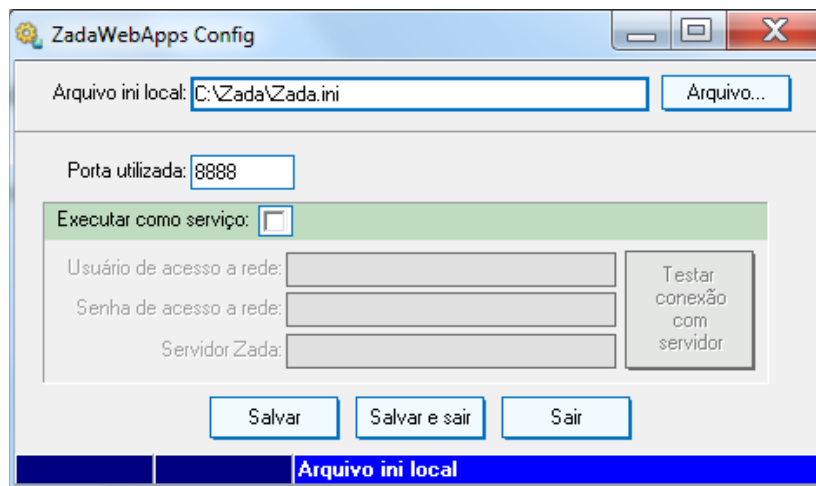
ZadaWebApps Config

Arquivo ini local: C:\Zada\Zada.ini

Arquivo...

Porta utilizada: 8888

Executar como serviço:

Usuário de acesso a rede:

Senha de acesso a rede:

Servidor Zada:

Testar conexão com servidor

Salvar

Salvar e sair

Sair

Arquivo ini local